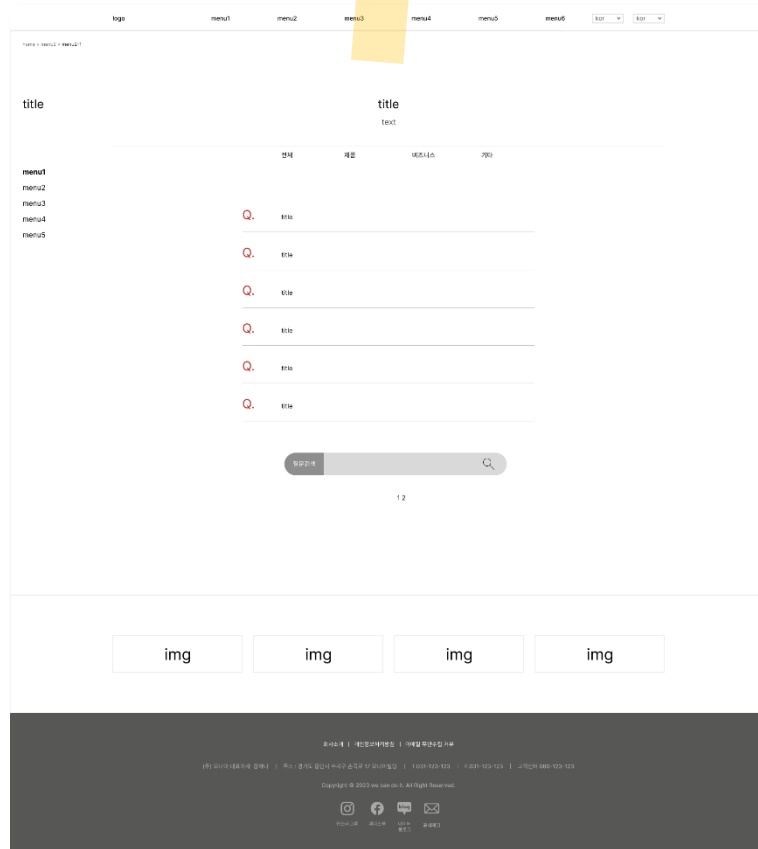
logo menu1 menu2 menu3 menu4 menu5 menu6 kor kor

home > menu1 > menu1-1

title

title

text

전체 제품 비즈니스 기타

menu1
menu2
menu3
menu4
menu5

Q. title

Q. title

Q. title

Q. title

Q. title

Q. title

질문검색

1 2

img img img img

회사소개 | 개인정보처리방침 | 이메일무단수집거부

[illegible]

Copyright © 2023 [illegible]. All Right Reserved.

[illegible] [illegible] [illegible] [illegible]